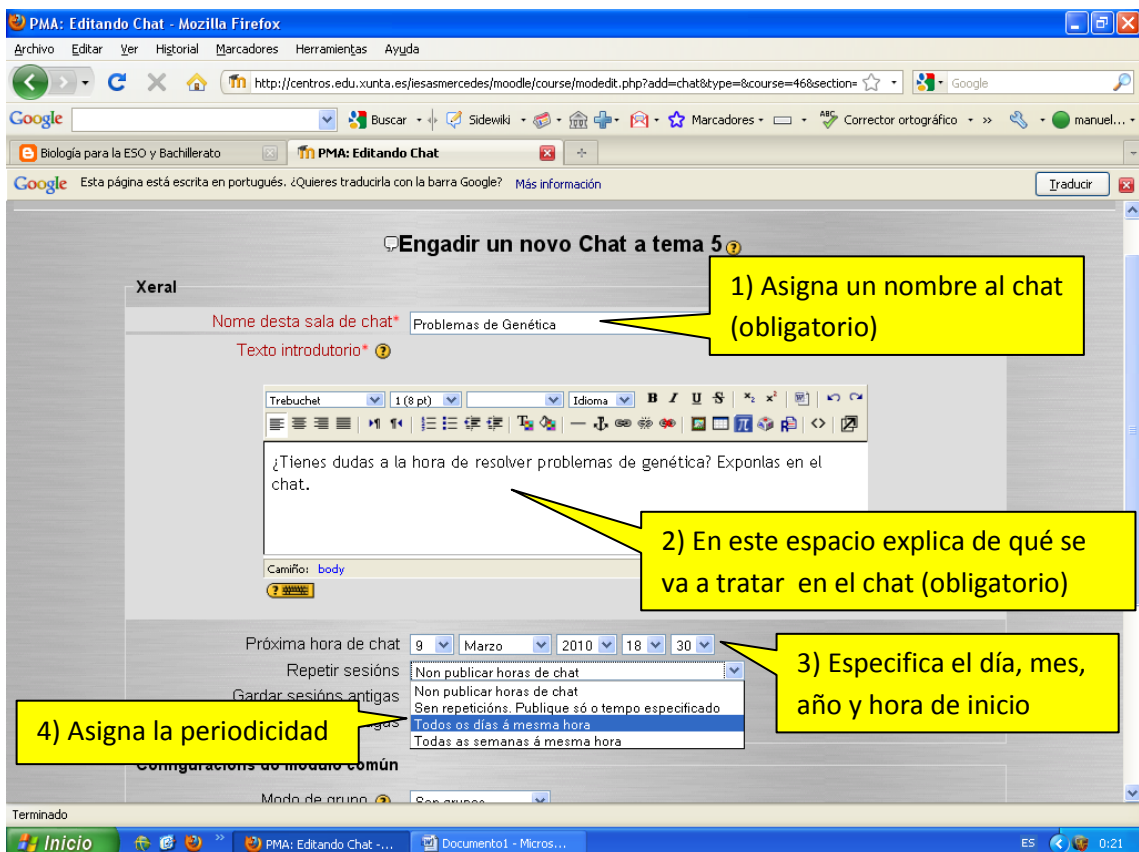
PMA: Editando Chat - Mozilla Firefox

Archivo Editar Ver Historial Marcadores Herramientas Ayuda

http://centros.edu.xunta.es/iesasmercedes/moodle/course/modedit.php?add=chat&type=&course=46&section=

Google

Google Buscar Sidewiki Marcadores Corrector ortográfico manuel...

Biología para la ESO y Bachillerato

PMA: Editando Chat

Google Esta página está escrita en portugués. ¿Quieres traducirla con la barra Google? Más información

Traducir

Engadir un novo Chat a tema 5

Xeral

1) Asigna un nombre al chat (obligatorio)

Nome desta sala de chat* Problemas de Genética

Texto introdutorio*

Trebuchet 1 (8 pt) Idioma

¿Tienes dudas a la hora de resolver problemas de genética? Exponlas en el chat.

2) En este espacio explica de qué se va a tratar en el chat (obligatorio)

Camiño: body

Próxima hora de chat 9 Marzo 2010 18 30

3) Especifica el día, mes, año y hora de inicio

Repetir sesións Non publicar horas de chat

Gardar sesións antigas

Non publicar horas de chat
Sen repeticións. Publique só o tempo especificado
Todos os días á mesma hora
Todas as semanas á mesma hora

4) Asigna la periodicidad

Configuracións do módulo común

Modo de grupo Sen grupos

Terminado

Inicio PMA: Editando Chat -... Documento1 - Micros... ES 0:21